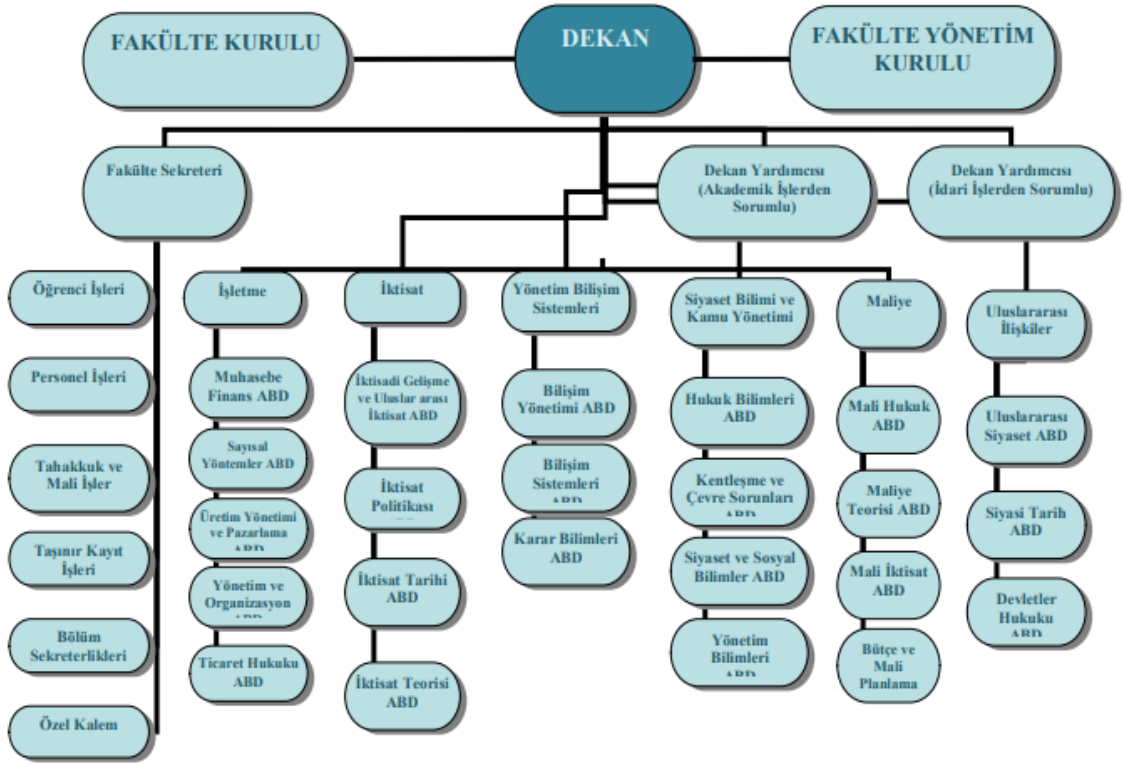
FAKÜLTE KURULU

DEKAN

FAKÜLTE YÖNETİM KURULU

Fakülte Sekreteri

Dekan Yardımcısı (Akademik İşlerden Sorumlu)

Dekan Yardımcısı (İdari İşlerden Sorumlu)

Öğrenci İşleri

Personel İşleri

Tahakkuk ve Mali İşler

Taşınır Kayıt İşleri

Bölüm Sekreterlikleri

Özel Kalem

İşletme

Muhasebe Finans ABD

Sayısal Yöntemler ABD

Üretim Yönetimi ve Pazarlama ABD

Yönetim ve Organizasyon ABD

Ticaret Hukuku ABD

İktisat

İktisadi Gelişme ve Uluslar arası İktisat ABD

İktisat Politikası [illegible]

İktisat Tarihi ABD

İktisat Teorisi ABD

Yönetim Bilişim Sistemleri

Bilişim Yönetimi ABD

Bilişim Sistemleri ABD

Karar Bilimleri ABD

Siyaset Bilimi ve Kamu Yönetimi

Hukuk Bilimleri ABD

Kentleşme ve Çevre Sorunları ABD

Siyaset ve Sosyal Bilimler ABD

Yönetim Bilimleri ABD

Maliye

Mali Hukuk ABD

Maliye Teorisi ABD

Mali İktisat ABD

Bütçe ve Mali Planlama

Uluslararası İlişkiler

Uluslararası Siyaset ABD

Siyasi Tarih ABD

Devletler Hukuku ABD